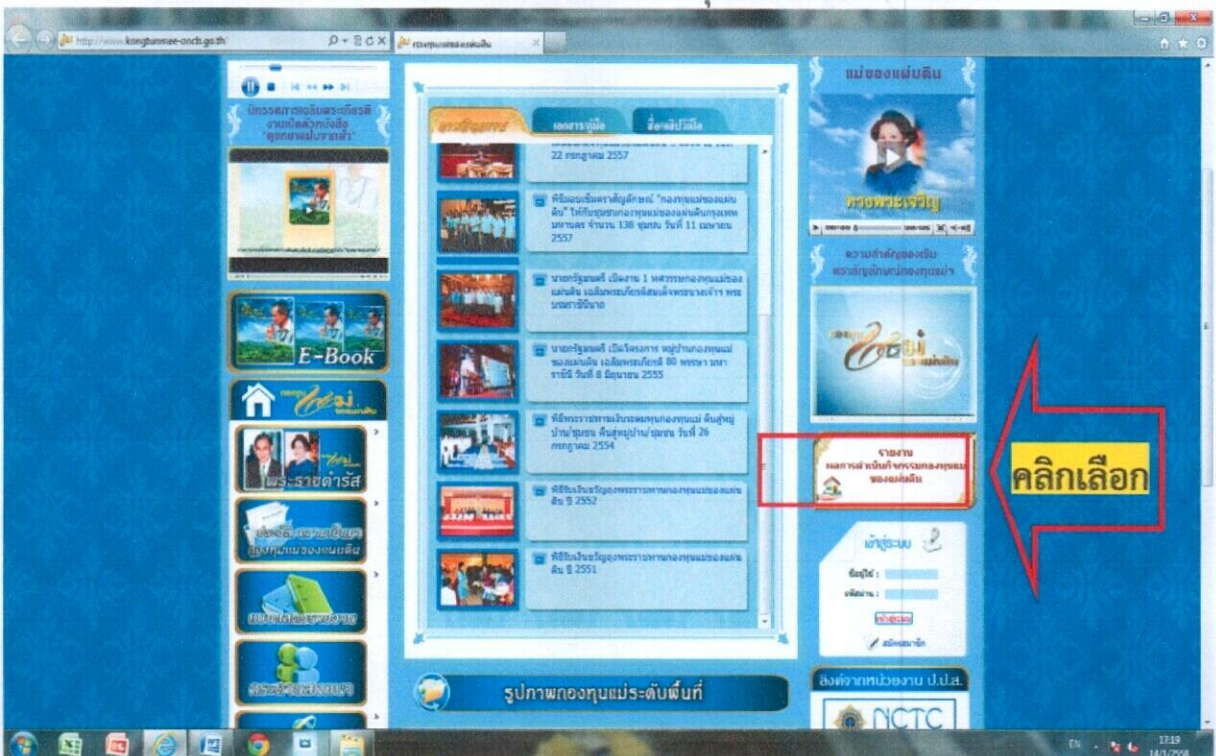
http://www.kongtunmae-oncb.go.th/

แม่ของแผ่นดิน

E-Book

พระราชดำรัส

22 กรกฎาคม 2557

พิธีมอบเข็มตราสัญลักษณ์ "กองทุนแม่ของแผ่นดิน" ให้กับชุมชนกองทุนแม่ของแผ่นดินกรุงเทพมหานคร จำนวน 138 ชุมชน วันที่ 11 เมษายน 2557

นายกรัฐมนตรี เปิดงาน 1 ทศวรรษกองทุนแม่ของแผ่นดิน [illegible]

นายกรัฐมนตรี เปิดโครงการ หมู่บ้านกองทุนแม่ของแผ่นดิน เฉลิมพระเกียรติ 80 พรรษา มหาราชินี วันที่ 8 มิถุนายน 2555

พิธีพระราชทานเงินรองทุนกองทุนแม่ ดับสู่หมู่บ้าน/ชุมชน ดับสู่หมู่บ้าน/ชุมชน วันที่ 26 กรกฎาคม 2554

พิธีรับเงินขวัญถุงพระราชทานกองทุนแม่ของแผ่นดิน ปี 2552

พิธีรับเงินขวัญถุงพระราชทานกองทุนแม่ของแผ่นดิน ปี 2551

ทรงพระเจริญ

ความสำคัญของเข็ม ตราสัญลักษณ์กองทุนแม่

รายงาน ผลการดำเนินกิจกรรมกองทุนแม่ของแผ่นดิน

คลิกเลือก

เข้าสู่ระบบ

ชื่อผู้ใช้ :

รหัสผ่าน :

เข้าสู่ระบบ

สมัครสมาชิก

รูปภาพกองทุนแม่ระดับพื้นที่

ลิงค์จากหน่วยงาน ป.ป.ส.

NCTC